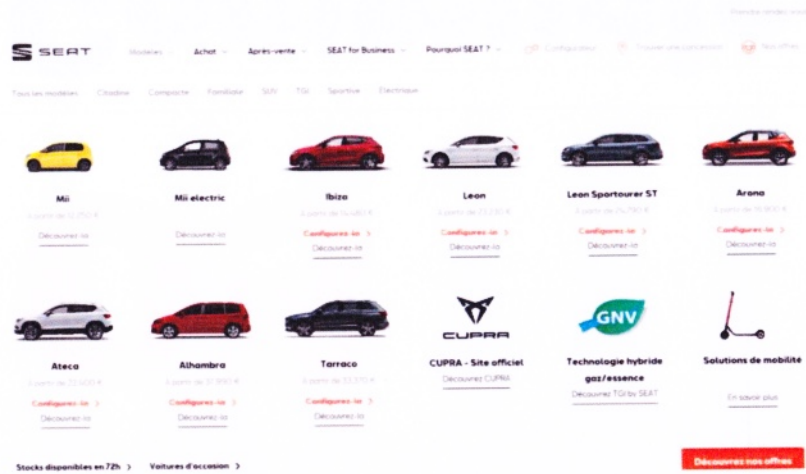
Prendre rendez-vous

SEAT Modèles Achat Après-vente SEAT for Business Pourquoi SEAT ? Configurateur Trouver une concession Nos offres

Tous les modèles Citadine Compacte Familiale SUV TGI Sportive Electrique

Mii
À partir de 12 250 €
Découvrez-la

Mii electric
Découvrez-la

Ibiza
À partir de 14 680 €
Configurez-la
Découvrez-la

Leon
À partir de 21 230 €
Configurez-la
Découvrez-la

Leon Sportstourer ST
À partir de 24 780 €
Configurez-la
Découvrez-la

Arona
À partir de 16 800 €
Configurez-la
Découvrez-la

Ateca
À partir de 22 600 €
Configurez-la
Découvrez-la

Alhambra
À partir de 31 850 €
Configurez-la
Découvrez-la

Tarraco
À partir de 33 270 €
Configurez-la
Découvrez-la

CUPRA
CUPRA - Site officiel
Découvrez CUPRA

GNV
Technologie hybride gaz/essence
Découvrez TGI by SEAT

Solutions de mobilité
En savoir plus

Stocks disponibles en 72h › Voitures d'occasion ›

Découvrez nos offres